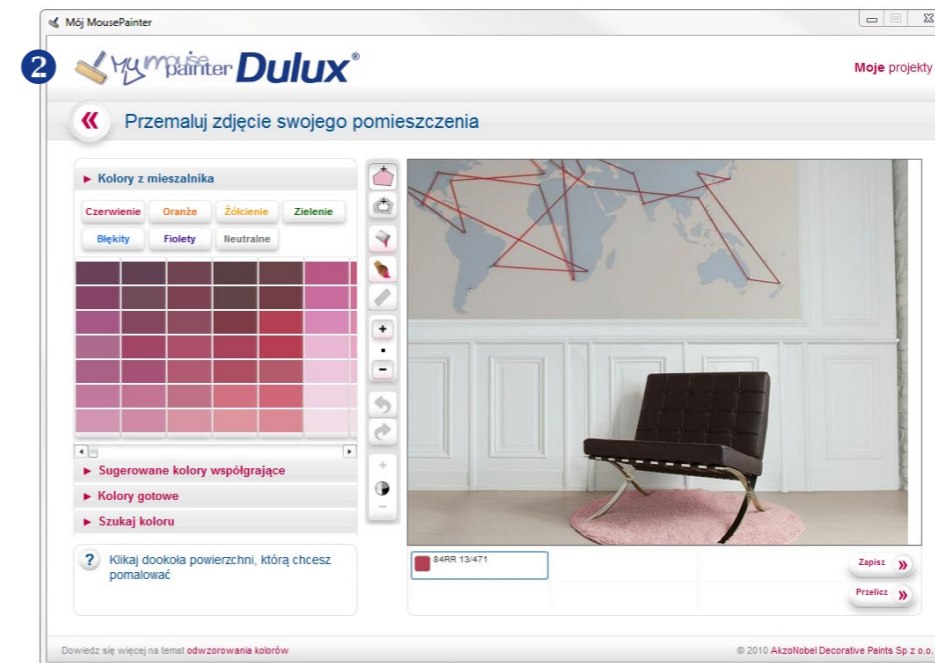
Mój MousePainter

2

My mouse painter Dulux®

Moje projekty

«

Przemaluj zdjęcie swojego pomieszczenia

► Kolory z mieszalnika

Czerwienie Oranże Żółcienie Zielenie

Błękity Fiolety Neutralne

► Sugerowane kolory współgrające

► Kolory gotowe

► Szukaj koloru

?

Klikaj dookoła powierzchni, którą chcesz pomalować

84RR 13/471

Zapisz »

Przelicz »

Dowiedz się więcej na temat odwzorowania kolorów

© 2010 AkzoNobel Decorative Paints Sp z o.o.